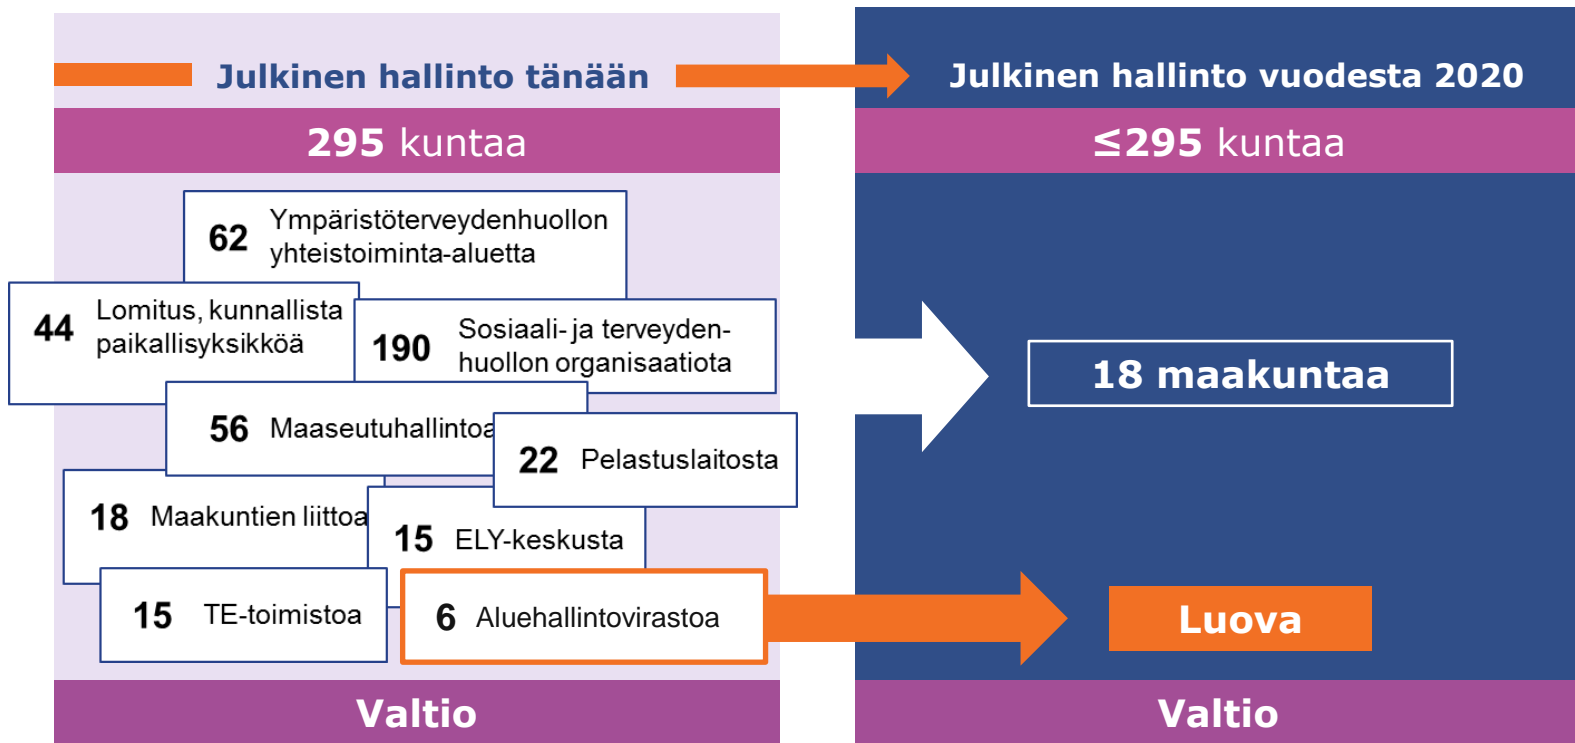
Julkinen hallinto tänään

295 kuntaa

62 Ympäristöterveydenhuollon yhteistoiminta-aluetta

44 Lomitus, kunnallista paikallisyksikköä

190 Sosiaali- ja terveydenhuollon organisaatiota

56 Maaseutuhallintoa

22 Pelastuslaitosta

18 Maakuntien liittoa

15 ELY-keskusta

15 TE-toimistoa

6 Aluehallintovirastoa

Valtio

Julkinen hallinto vuodesta 2020

≤295 kuntaa

18 maakuntaa

Luova

Valtio